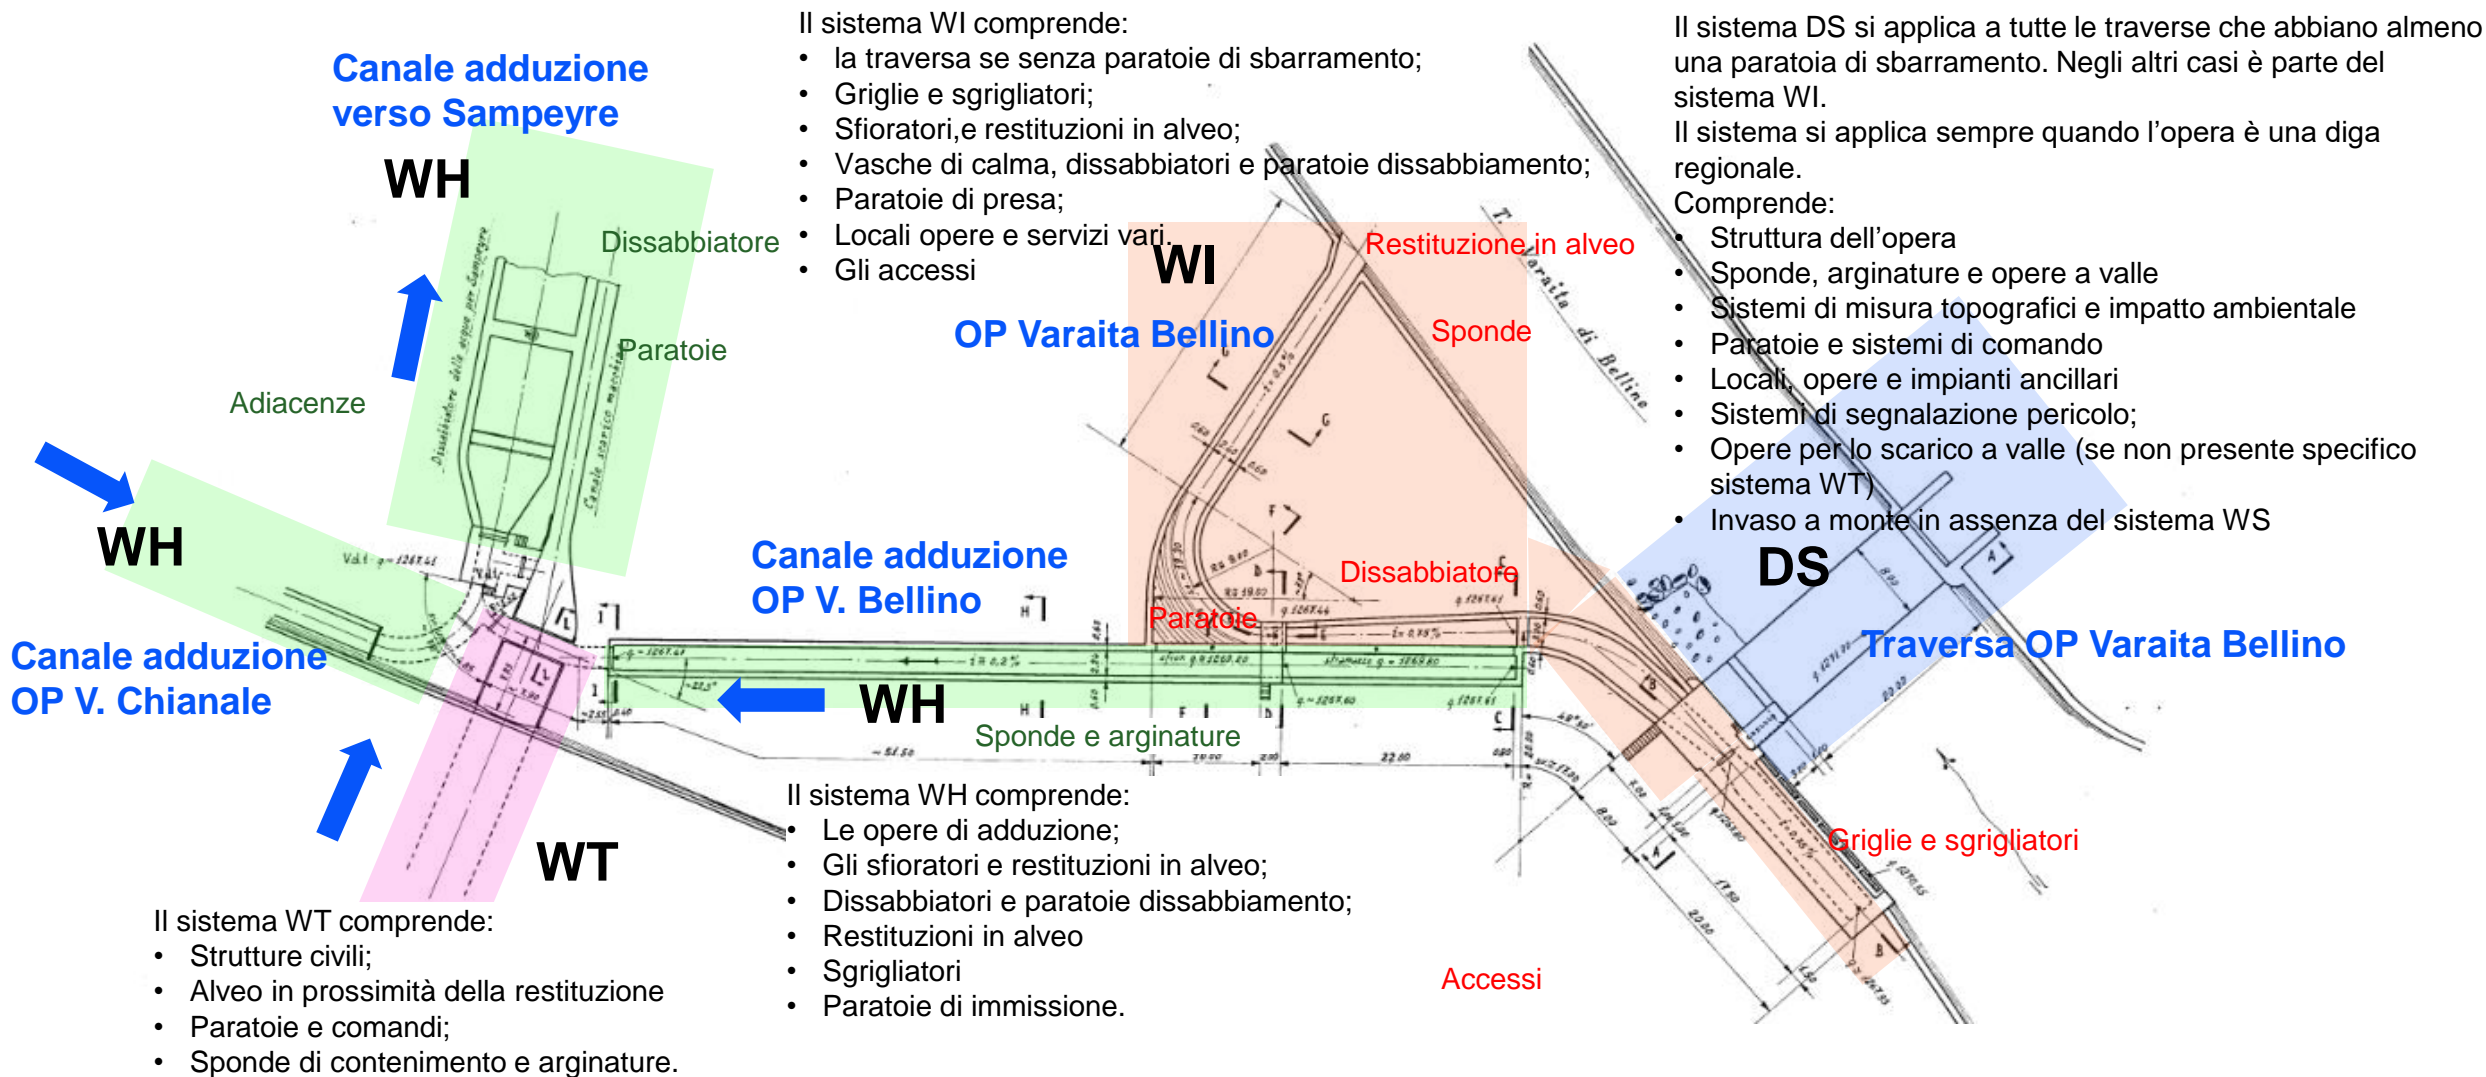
Canale adduzione verso Sampeyre

WH

Il sistema WI comprende:
• la traversa se senza paratoie di sbarramento;
• Griglie e sgrigliatori;
• Sfioratori,e restituzioni in alveo;
• Vasche di calma, dissabbiatori e paratoie dissabbiamento;
• Paratoie di presa;
• Locali opere e servizi vari.
• Gli accessi

Il sistema DS si applica a tutte le traverse che abbiano almeno una paratoia di sbarramento. Negli altri casi è parte del sistema WI.
Il sistema si applica sempre quando l'opera è una diga regionale.
Comprende:
• Struttura dell'opera
• Sponde, arginature e opere a valle
• Sistemi di misura topografici e impatto ambientale
• Paratoie e sistemi di comando
• Locali, opere e impianti ancillari
• Sistemi di segnalazione pericolo;
• Opere per lo scarico a valle (se non presente specifico sistema WT)
• Invaso a monte in assenza del sistema WS

Dissabbiatore

Paratoie

Adiacenze

WI

Restituzione in alveo

Sponde

OP Varaita Bellino

WH

Canale adduzione OP V. Bellino

Dissabbiatore

Paratoie

DS

Traversa OP Varaita Bellino

Canale adduzione OP V. Chianale

WH

Sponde e arginature

WT

Il sistema WH comprende:
• Le opere di adduzione;
• Gli sfioratori e restituzioni in alveo;
• Dissabbiatori e paratoie dissabbiamento;
• Restituzioni in alveo
• Sgrigliatori
• Paratoie di immissione.

Griglie e sgrigliatori

Accessi

Il sistema WT comprende:
• Strutture civili;
• Alveo in prossimità della restituzione
• Paratoie e comandi;
• Sponde di contenimento e arginature.